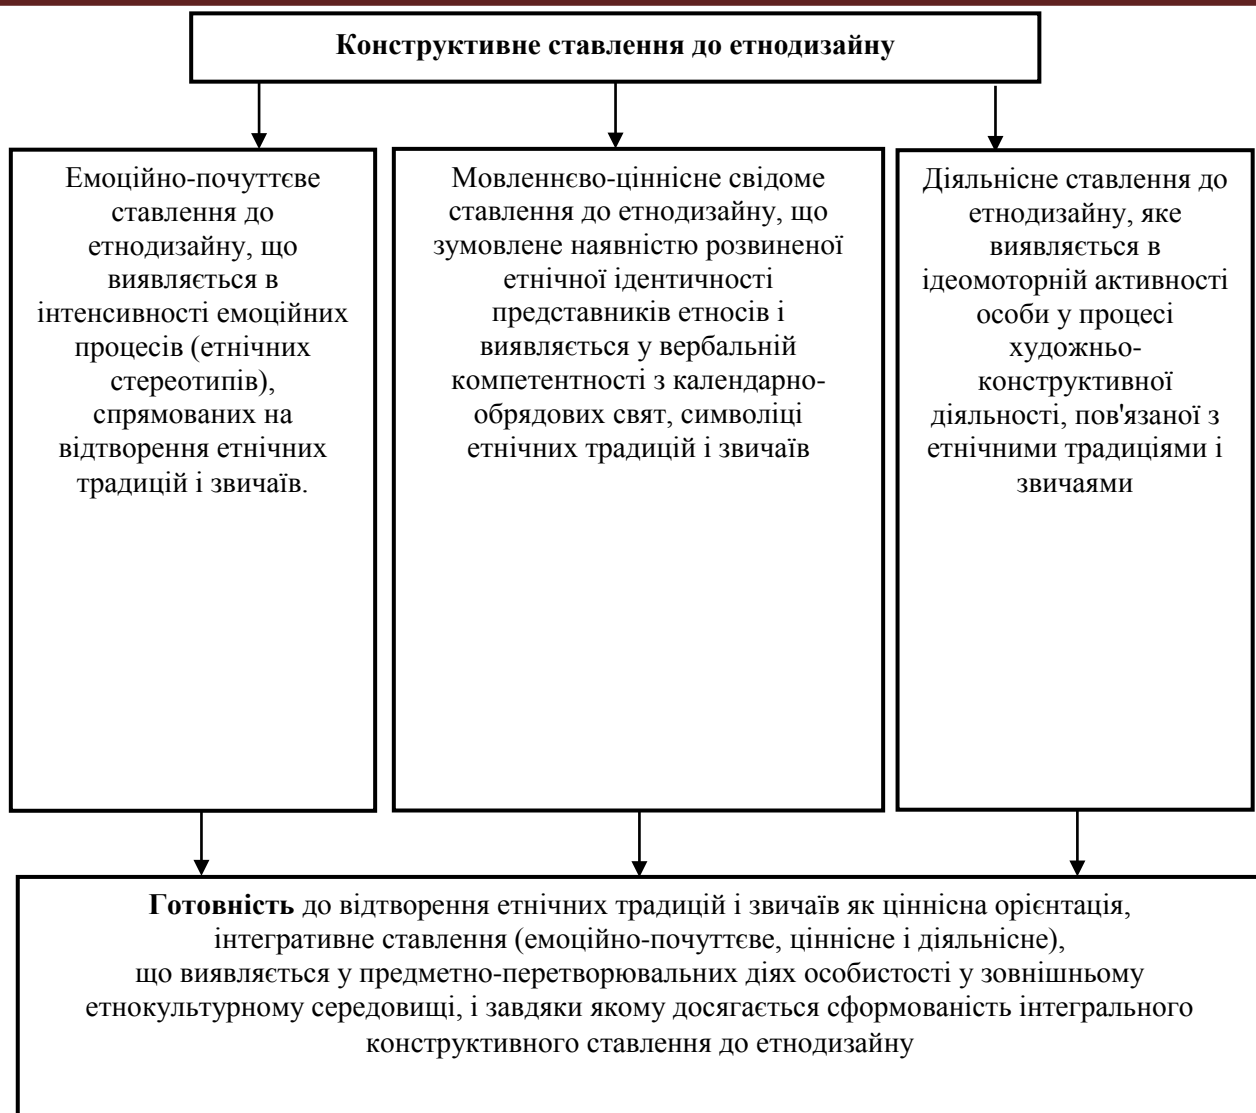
Конструктивне ставлення до етнодизайну

Емоційно-почуттєве ставлення до етнодизайну, що виявляється в інтенсивності емоційних процесів (етнічних стереотипів), спрямованих на відтворення етнічних традицій і звичаїв.

Мовленнєво-ціннісне свідоме ставлення до етнодизайну, що зумовлене наявністю розвиненої етнічної ідентичності представників етносів і виявляється у вербальній компетентності з календарно-обрядових свят, символіці етнічних традицій і звичаїв

Діяльнісне ставлення до етнодизайну, яке виявляється в ідеомоторній активності особи у процесі художньо-конструктивної діяльності, пов'язаної з етнічними традиціями і звичаями

**Готовність** до відтворення етнічних традицій і звичаїв як ціннісна орієнтація, інтегративне ставлення (емоційно-почуттєве, ціннісне і діяльнісне), що виявляється у предметно-перетворювальних діях особистості у зовнішньому етнокультурному середовищі, і завдяки якому досягається сформованість інтегрального конструктивного ставлення до етнодизайну